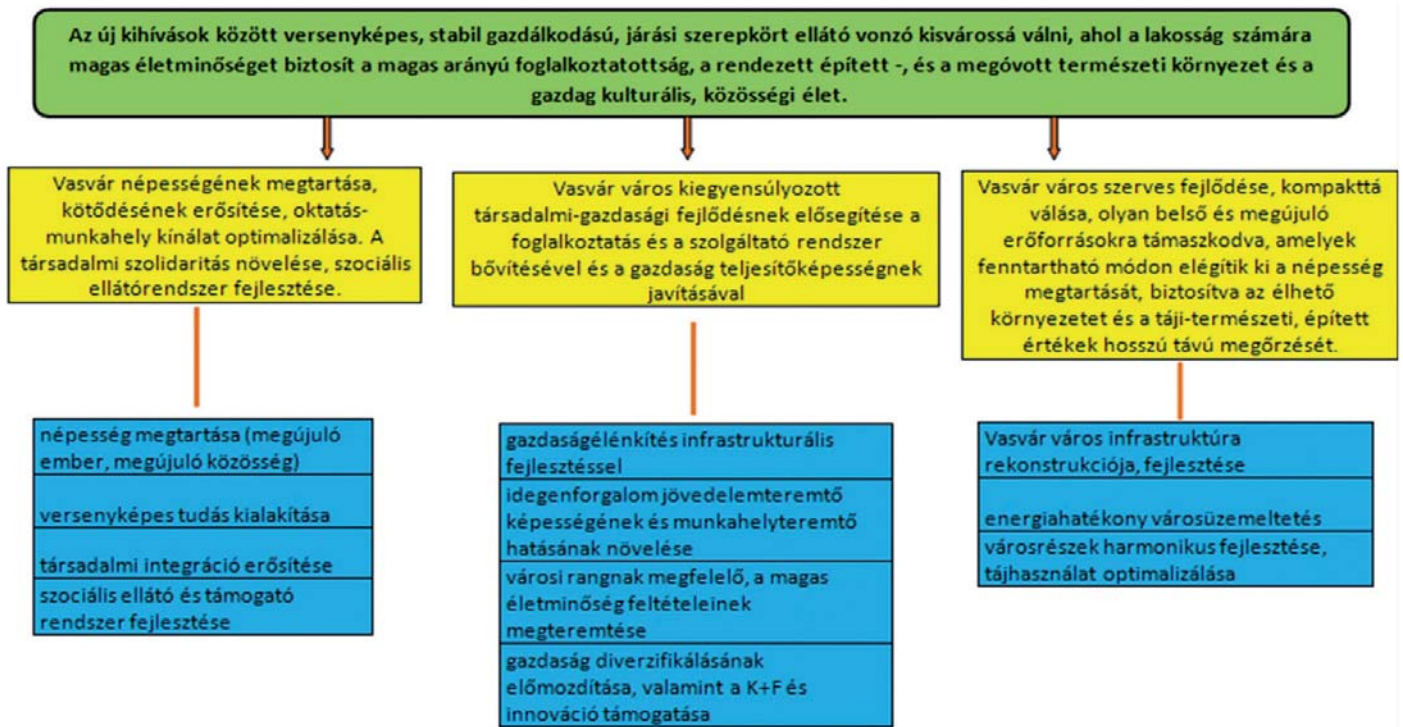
Az új kihívások között versenyképes, stabil gazdálkodású, járási szerepkört ellátó vonzó kisvárossá válni, ahol a lakosság számára magas életminőséget biztosít a magas arányú foglalkoztatottság, a rendezett épített -, és a megóvott természeti környezet és a gazdag kulturális, közösségi élet.

Vasvár népességének megtartása, kötődésének erősítése, oktatás-munkahely kínálat optimalizálása. A társadalmi szolidaritás növelése, szociális ellátórendszer fejlesztése.

népesség megtartása (megújuló ember, megújuló közösség)

versenyképes tudás kialakítása

társadalmi integráció erősítése

szociális ellátó és támogató rendszer fejlesztése

Vasvár város kiegyensúlyozott társadalmi-gazdasági fejlődésnek elősegítése a foglalkoztatás és a szolgáltató rendszer bővítésével és a gazdaság teljesítőképességnek javításával

gazdaságélénkítés infrastrukturális fejlesztéssel

idegenforgalom jövedelemteremtő képességének és munkahelyteremtő hatásának növelése

városi rangnak megfelelő, a magas életminőség feltételeinek megteremtése

gazdaság diverzifikálásának előmozdítása, valamint a K+F és innováció támogatása

Vasvár város szerves fejlődése, kompakttá válása, olyan belső és megújuló erőforrásokra támaszkodva, amelyek fenntartható módon elégítik ki a népesség megtartását, biztosítva az élhető környezetet és a táji-természeti, épített értékek hosszú távú megőrzését.

Vasvár város infrastruktúra rekonstrukciója, fejlesztése

energiahatékony városüzemeltetés

városrészek harmonikus fejlesztése, tájhasználat optimalizálása